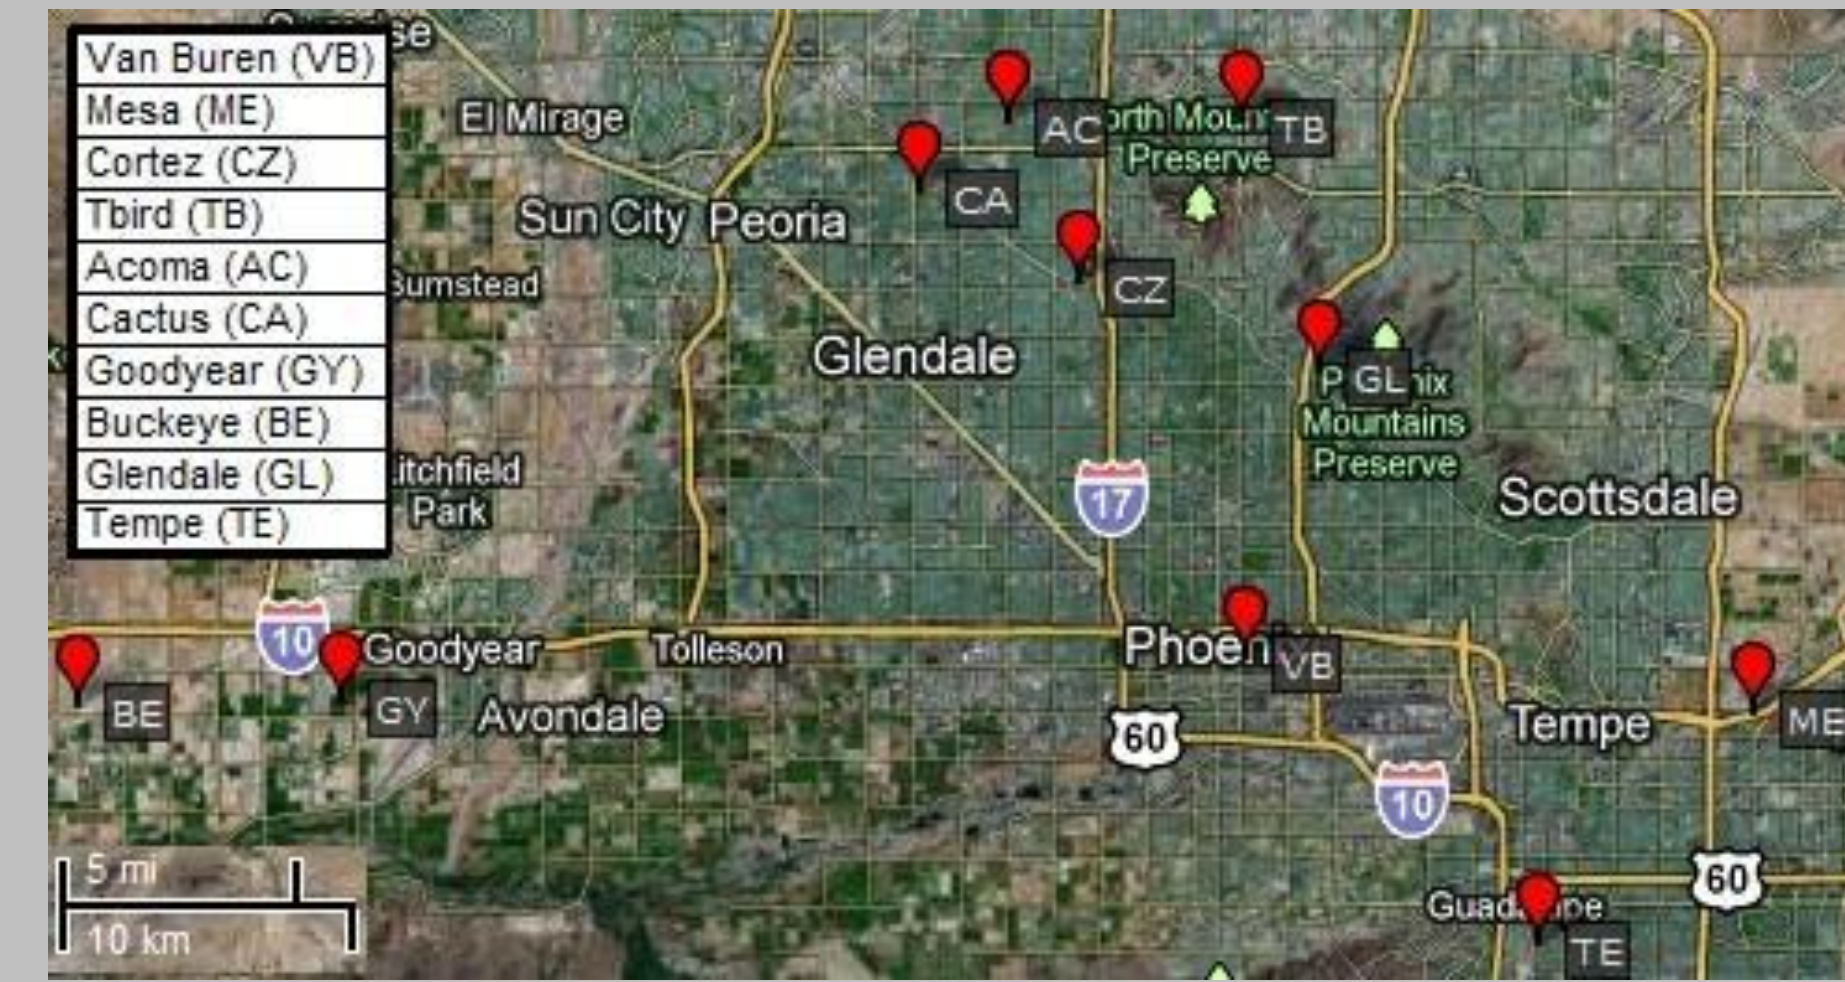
| Van Buren (VB) |
|---|
| Mesa (ME) |
| Cortez (CZ) |
| Tbird (TB) |
| Acoma (AC) |
| Cactus (CA) |
| Goodyear (GY) |
| Buckeye (BE) |
| Glendale (GL) |
| Tempe (TE) |

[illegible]se

El Mirage

AC

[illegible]orth Moun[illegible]

TB

Preserve

CA

Sun City

Peoria

CZ

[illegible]umstead

Glendale

P

GL

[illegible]nix

Mountains

Preserve

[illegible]itchfield

Park

17

Scottsdale

10

Goodyear

Tolleson

Phoen

VB

BE

GY

Avondale

60

Tempe

ME

10

60

5 mi

10 km

Guad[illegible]pe

TE